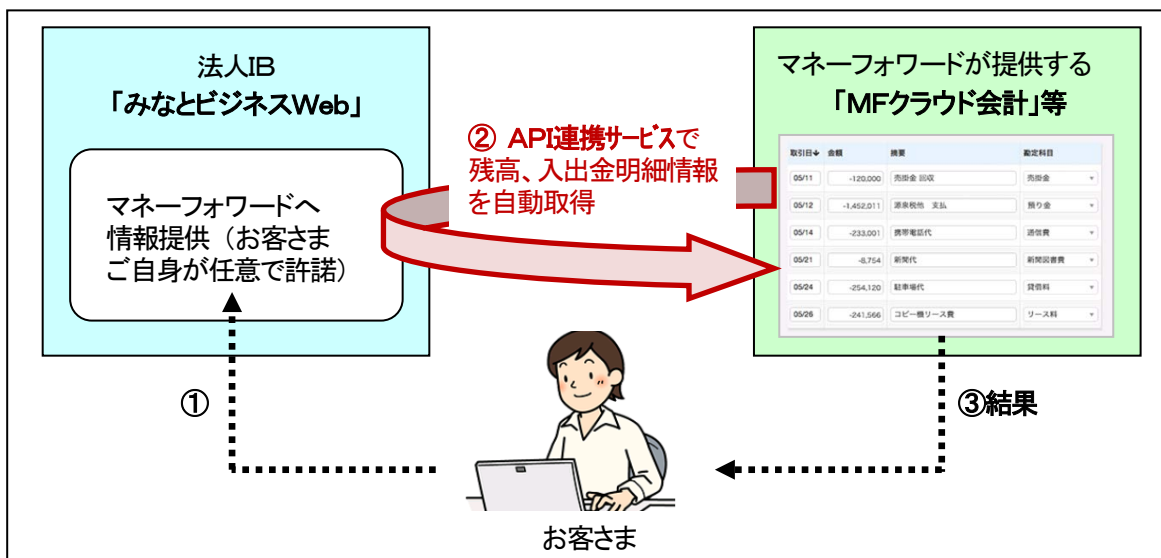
法人IB
「みなとビジネスWeb」

マネーフォワードへ情報提供（お客さまご自身が任意で許諾）

② API連携サービスで残高、入出金明細情報を自動取得

マネーフォワードが提供する
「MFクラウド会計」等

| 取引日 | 金額 | 摘要 | 勘定科目 |
|---|---|---|---|
| 05/11 | -120,000 | 売掛金 回収 | 売掛金 |
| 05/12 | -1,452,011 | 源泉税他 支払 | 預り金 |
| 05/14 | -233,001 | 携帯電話代 | 通信費 |
| 05/21 | -8,754 | 新聞代 | 新聞図書費 |
| 05/24 | -254,120 | 駐車場代 | 賃借料 |
| 05/26 | -241,566 | コピー機リース費 | リース料 |

①

③結果

お客さま